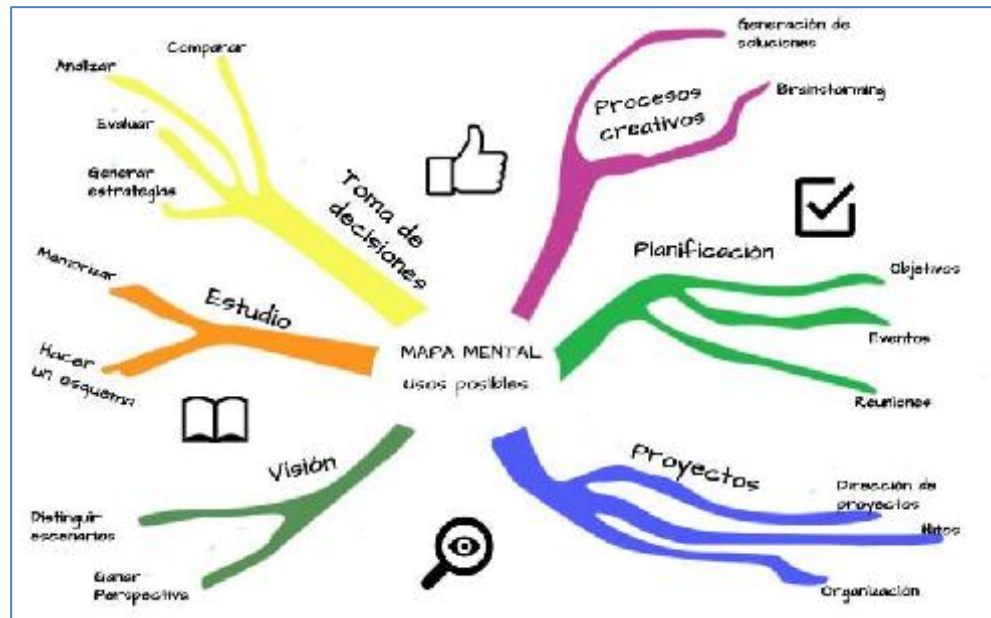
MAPA MENTAL
usos posibles

Toma de decisiones
Comparar
Analizar
Evaluar
Generar estrategias

Estudio
Memorizar
Hacer un esquema

Visión
Distinguir escenarios
Ganar Perspectiva

Procesos creativos
Generación de soluciones
Brainstorming

Planificación
Objetivos
Eventos
Reuniones

Proyectos
Dirección de proyectos
Hitos
Organización